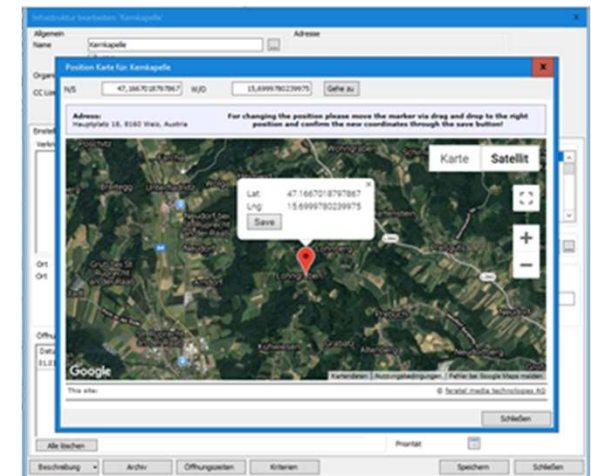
Infrastruktur bearbeiten: Kernkapelle

Allgemein
Name Kernkapelle
Adresse
Organ
CC Lin
Erstell
Verkn
Ort
Ort
Öffnu
Datu
01.0

Position Karte für: Kernkapelle

N/S 47,166701879787 W/O 15,6999780239975 Gehe zu

Adress:
Hauptplatz 18, 8160 Weiz, Austria

For changing the position please move the marker via drag and drop to the right position and confirm the new coordinates through the save button!

Karte Satellit

Lat: 47.166701879787
Lng: 15.6999780239975
Save

Google
Kartendaten | Nutzungsbedingungen | Fehler bei Google Maps melden

This site:
© feratel media technologies AG

Schließen

Alle löschen
Priorität

Beschreibung Archiv Öffnungszeiten Kriterien Speichern Schließen